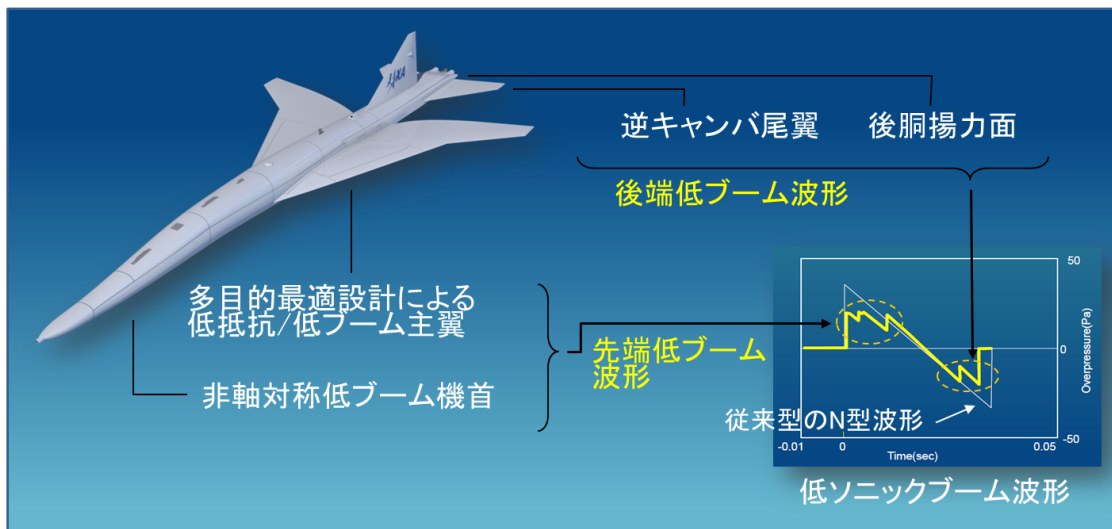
JAXA

逆キャンバ尾翼　後胴揚力面

後端低ブーム波形

多目的最適設計による
低抵抗/低ブーム主翼

非軸対称低ブーム機首

先端低ブーム
波形

従来型のN型波形

50
0
-50
Overpressure(Pa)
-0.01　0　0.05
Time(sec)

低ソニックブーム波形